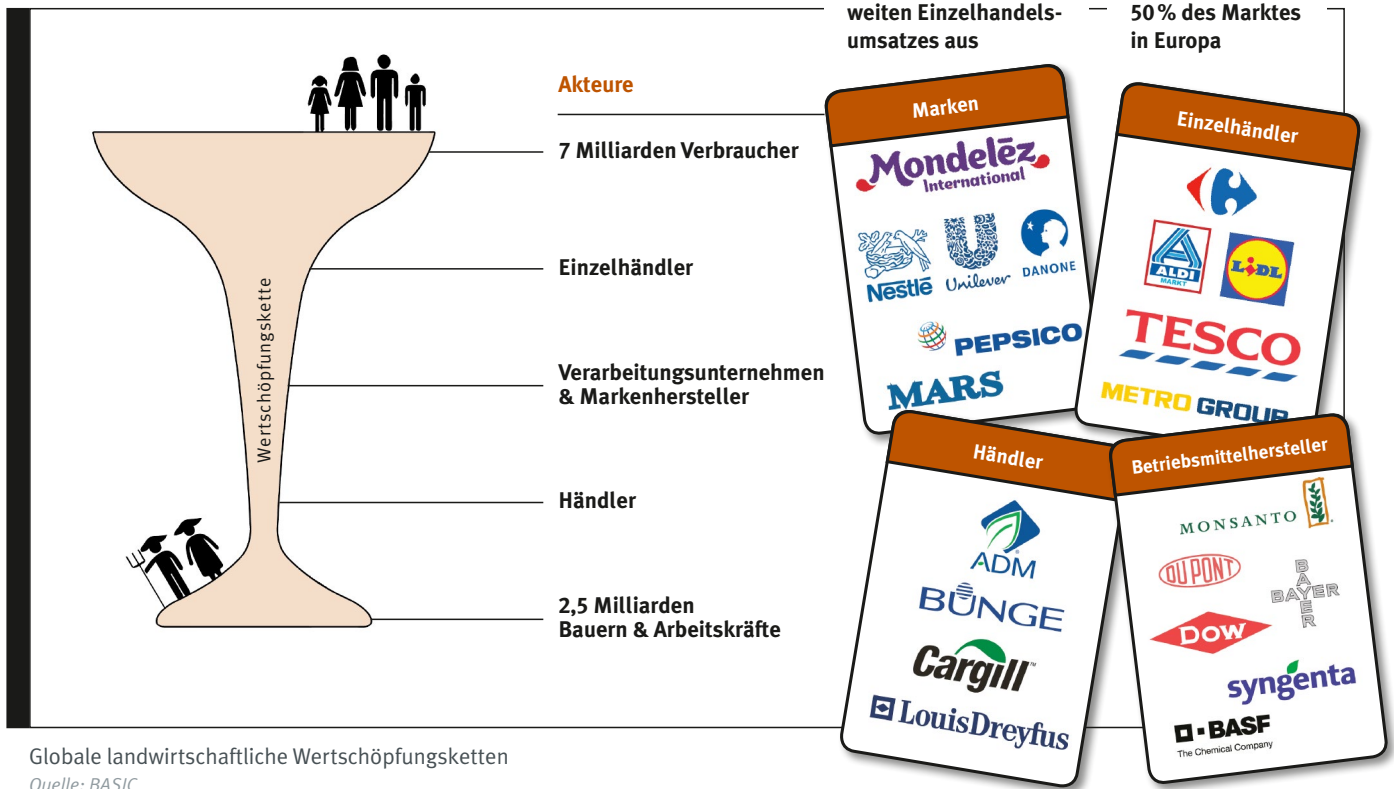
weiten Einzelhandelsumsatzes aus

50 % des Marktes in Europa

Akteure

7 Milliarden Verbraucher

Einzelhändler

Verarbeitungsunternehmen & Markenhersteller

Händler

2,5 Milliarden Bauern & Arbeitskräfte

Wertschöpfungskette

Marken

Mondelēz International

Nestlé

Unilever

DANONE

PEPSICO

MARS

Einzelhändler

ALDI MARKT

LIDL

TESCO

METRO GROUP

Händler

ADM

BUNGE

Cargill

LouisDreyfus

Betriebsmittelhersteller

MONSANTO

DUPONT

BAYER

DOW

syngenta

BASF The Chemical Company

Globale landwirtschaftliche Wertschöpfungsketten
Quelle: BASIC